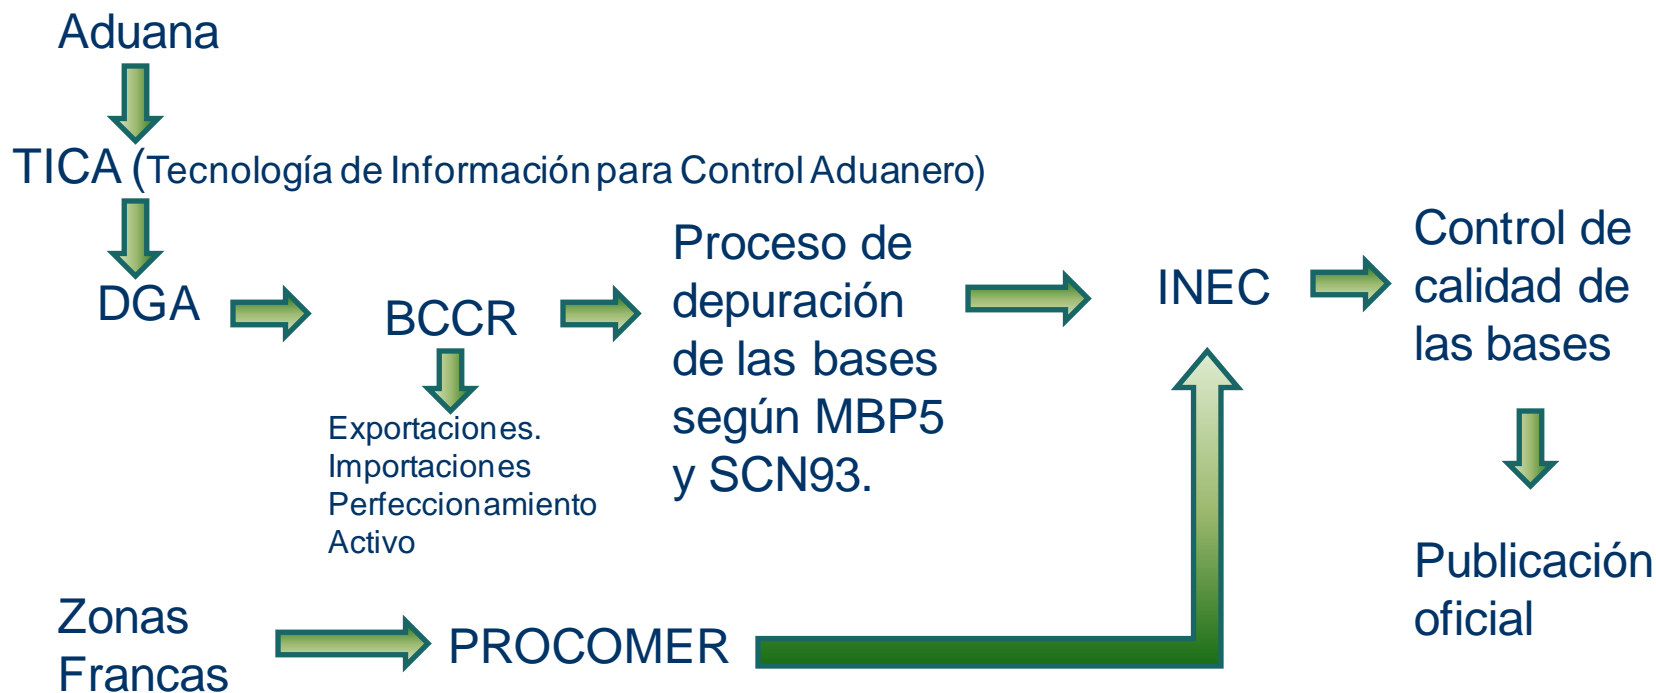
Aduana

TICA (Tecnología de Información para Control Aduanero)

DGA

BCCR

Exportaciones.
Importaciones
Perfeccionamiento
Activo

Proceso de depuración de las bases según MBP5 y SCN93.

INEC

Control de calidad de las bases

Publicación oficial

Zonas Francas

PROCOMER